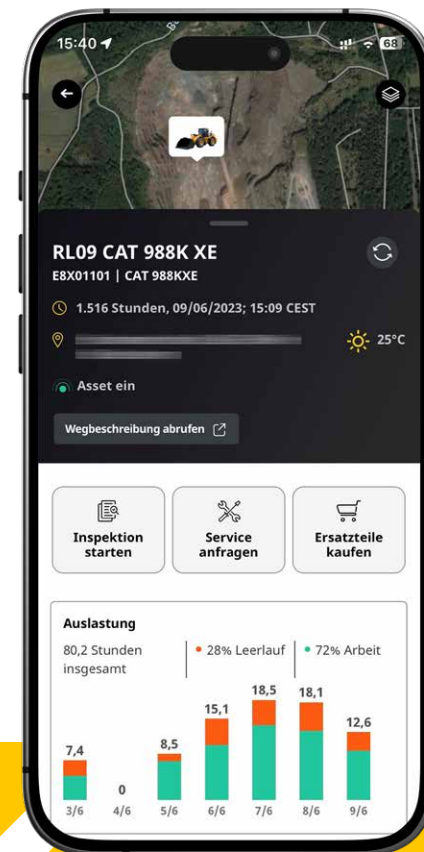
15:40

68

RL09 CAT 988K XE

E8X01101 | CAT 988KXE

1.516 Stunden, 09/06/2023; 15:09 CEST

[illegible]

25°C

Asset ein

Wegbeschreibung abrufen

Inspektion starten

Service anfragen

Ersatzteile kaufen

Auslastung

80,2 Stunden insgesamt

28% Leerlauf

72% Arbeit

7,4
0
8,5
15,1
18,5
18,1
12,6

3/6
4/6
5/6
6/6
7/6
8/6
9/6